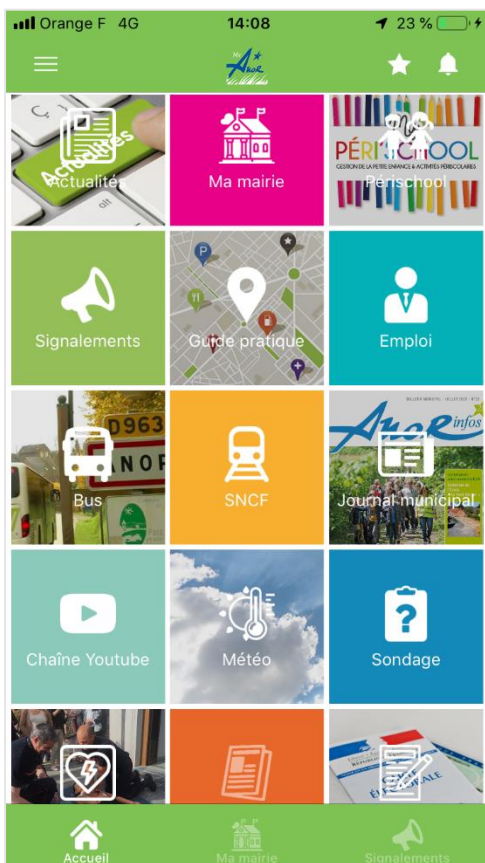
Orange F 4G 14:08 23 %

Auxe

Actualités
Actualités

Ma mairie

PÉRISCHOOL
GESTION DE LA PETITE ENFANCE & ACTIVITÉS PÉRISCOLAIRES
Périschool

Signalements

Guide pratique

Emploi

0963

Bus

SNCF

Auxe infos

Journal municipal

Chaîne Youtube

Météo

Sondage

Accueil

Ma mairie

Signalements